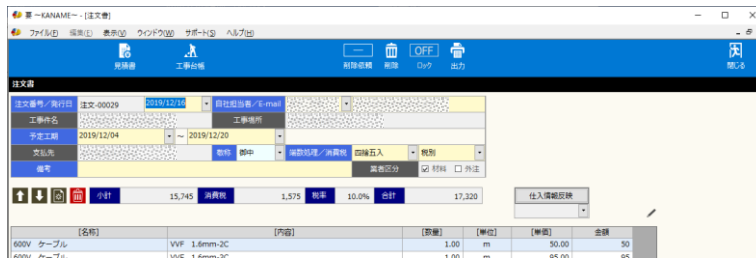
要 ~KANAME~ - [注文書]

ファイル(F) 編集(E) 表示(V) ウィンドウ(W) サポート(S) ヘルプ(H)

見積書 工事台帳 削除依頼 削除 ロック 出力 閉じる

注文書

| 注文番号／発行日 | 注文-00029 | 2019/12/16 | 自社担当者／E-mail | |
|---|---|---|---|---|
| 工事件名 | | | 工事場所 | |
| 予定工期 | 2019/12/04 ～ 2019/12/20 | | | |
| 支払先 | | 敬称 御中 | 端数処理／消費税 | 四捨五入 税別 |
| 備考 | | | 業者区分 | ☑ 材料 □ 外注 |

小計 15,745 消費税 1,575 税率 10.0% 合計 17,320

仕入情報反映

| [名称] | [内容] | [数量] | [単位] | [単価] | 金額 |
|---|---|---|---|---|---|
| 600V ケーブル | VVF 1.6mm-2C | 1.00 | m | 50.00 | 50 |
| 600V ケーブル | VVF 1.6mm-3C | 1.00 | m | 85.00 | 85 |